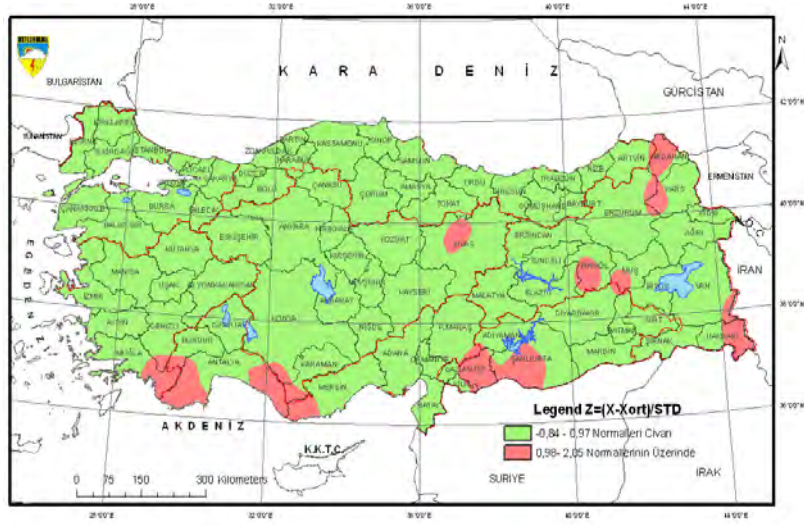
28°0'0"E
32°0'0"E
36°0'0"E
40°0'0"E
44°0'0"E
N
K A R A D E N İ Z
BULGARİSTAN
GÜRCİSTAN
42°0'0"N
YUNANİSTAN
ERMENİSTAN
40°0'0"N
EGE DENİZİ
İRAN
38°0'0"N
KIRKLARELİ
EDİRNE
TEKİRDAĞ
İSTANBUL
KOCAELİ
SAKARYA
DÜZCE
ZONGULDAK
BARTIN
KARABÜK
KASTAMONU
SİNOP
SAMSUN
ORDU
GİRESUN
TRABZON
RİZE
ARTVİN
ARDAHAN
KARS
ÇANAKKALE
BALIKESİR
BURSA
YALOVA
BİLECİK
BOLU
ÇANKIRI
ÇORUM
AMASYA
TOKAT
GÜMÜŞHANE
BAYBURT
ERZURUM
IĞDIR
AĞRI
İZMİR
MANİSA
KÜTAHYA
ESKİŞEHİR
ANKARA
KIRIKKALE
YOZGAT
SİVAS
ERZİNCAN
TUNCELİ
BİNGÖL
MUŞ
VAN
AYDIN
UŞAK
AFYONKARAHİSAR
KIRŞEHİR
NEVŞEHİR
KAYSERİ
MALATYA
ELAZIĞ
DİYARBAKIR
BİTLİS
BATMAN
SİİRT
HAKKARİ
ŞIRNAK
MUĞLA
DENİZLİ
BURDUR
ISPARTA
KONYA
AKSARAY
NİĞDE
KAHRAMANMARAŞ
ADIYAMAN
ŞANLIURFA
MARDİN
ANTALYA
KARAMAN
MERSİN
ADANA
OSMANİYE
GAZİANTEP
KİLİS
HATAY
Legend Z=(X-Xort)/STD
-0,84 - 0,97 Normalleri Civarı
0,98- 2,05 Normallerinin Üzerinde
AKDENİZ
K.K.T.C.
0 75 150 300 Kilometers
SURİYE
IRAK
36°0'0"N